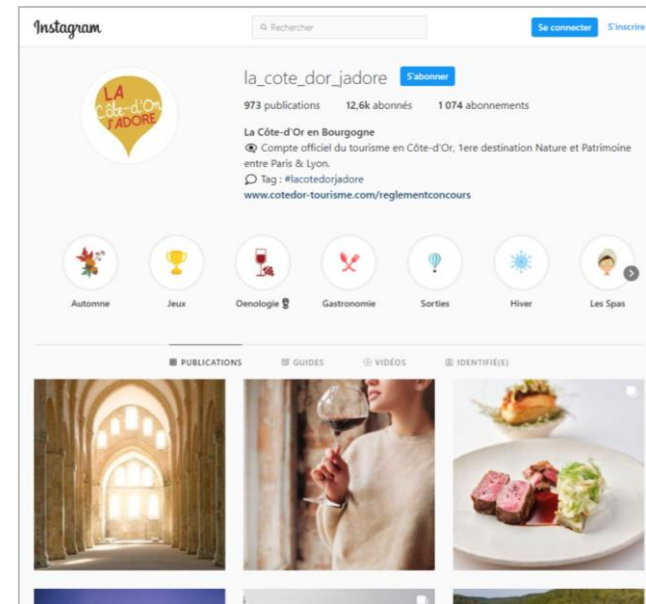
Instagram

Rechercher

Se connecter S'inscrire

LA Côte-d'Or J'ADORE

la_cote_dor_jadore S'abonner

973 publications 12,6k abonnés 1 074 abonnements

La Côte-d'Or en Bourgogne
Compte officiel du tourisme en Côte-d'Or, 1ere destination Nature et Patrimoine entre Paris & Lyon.
Tag : #lacotedorjadore
www.cotedor-tourisme.com/reglementconcours

Automne Jeux Oenologie Gastronomie Sorties Hiver Les Spas

PUBLICATIONS GUIDES VIDÉOS IDENTIFIÉ(E)